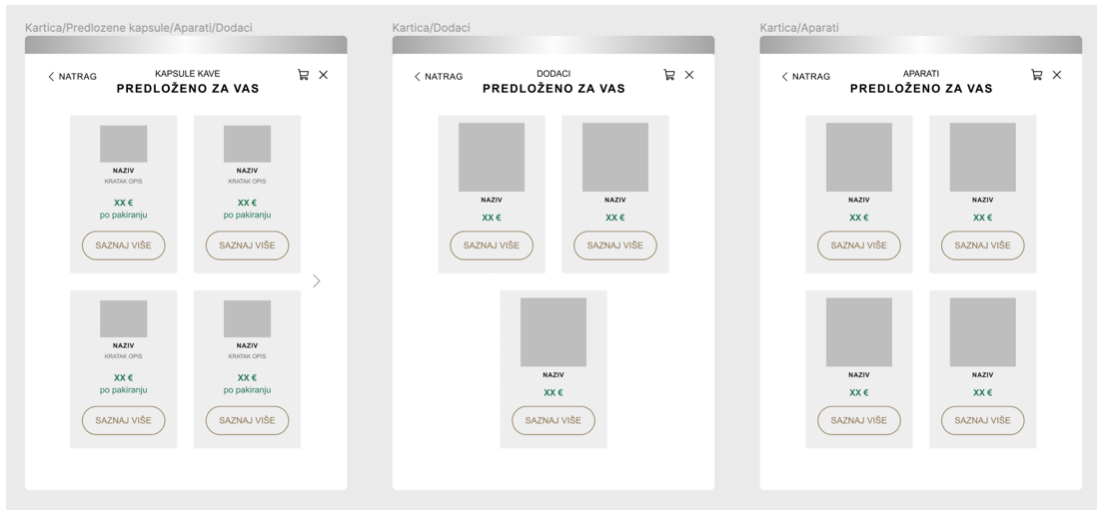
Kartica/Predlozene kapsule/Aparati/Dodaci

NATRAG
KAPSULE KAVE
PREDLOŽENO ZA VAS

NAZIV
KRATAK OPIS
XX €
po pakiranju
SAZNAJ VIŠE

NAZIV
KRATAK OPIS
XX €
po pakiranju
SAZNAJ VIŠE

NAZIV
KRATAK OPIS
XX €
po pakiranju
SAZNAJ VIŠE

NAZIV
KRATAK OPIS
XX €
po pakiranju
SAZNAJ VIŠE

Kartica/Dodaci

NATRAG
DODACI
PREDLOŽENO ZA VAS

NAZIV
XX €
SAZNAJ VIŠE

NAZIV
XX €
SAZNAJ VIŠE

NAZIV
XX €
SAZNAJ VIŠE

Kartica/Aparati

NATRAG
APARATI
PREDLOŽENO ZA VAS

NAZIV
XX €
SAZNAJ VIŠE

NAZIV
XX €
SAZNAJ VIŠE

NAZIV
XX €
SAZNAJ VIŠE

NAZIV
XX €
SAZNAJ VIŠE